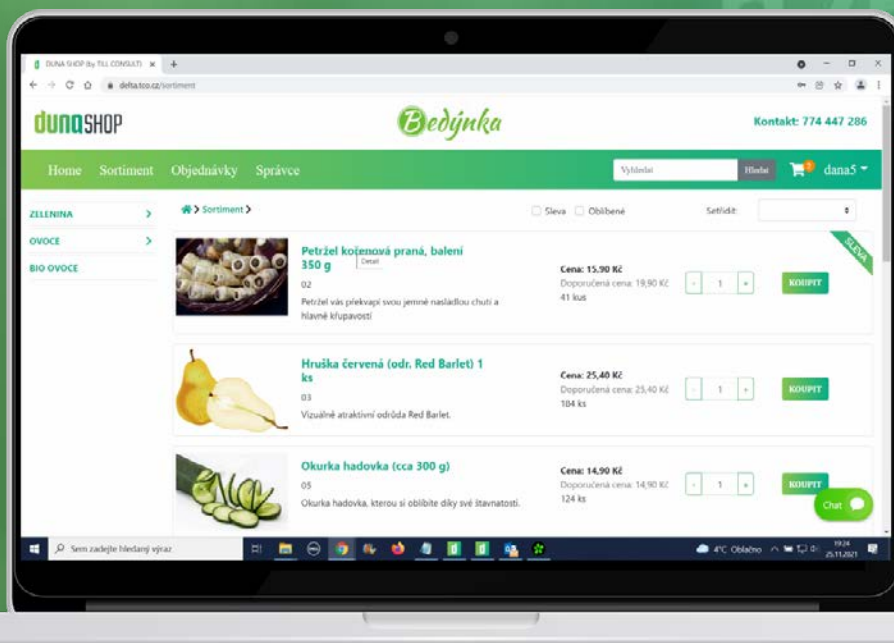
DUNA SHOP (by TILL CONSULT) ×

delta.tco.cz/sortiment

dunaSHOP

Bedýnka

Kontakt: 774 447 286

Home Sortiment Objednávky Správce

Vyhledat Hledat

dana5

ZELENINA

OVOCE

BIO OVOCE

Sortiment

Sleva Oblíbené

Setřídit:

Petržel kořenová praná, balení 350 g

Detail

02

Petržel vás překvapí svou jemně nasládlou chutí a hlavně křupavostí

Cena: 15,90 Kč

Doporučená cena: 19,90 Kč

41 kus

1

KOUPIT

SLEVA

Hruška červená (odr. Red Barlet) 1 ks

03

Vizuálně atraktivní odrůda Red Barlet.

Cena: 25,40 Kč

Doporučená cena: 25,40 Kč

104 ks

1

KOUPIT

Okurka hadovka (cca 300 g)

05

Okurka hadovka, kterou si oblíbíte díky své šťavnatosti.

Cena: 14,90 Kč

Doporučená cena: 14,90 Kč

124 ks

1

KOUPIT

Chat

Sem zadejte hledaný výraz

4°C Oblačno

19:24

25.11.2021